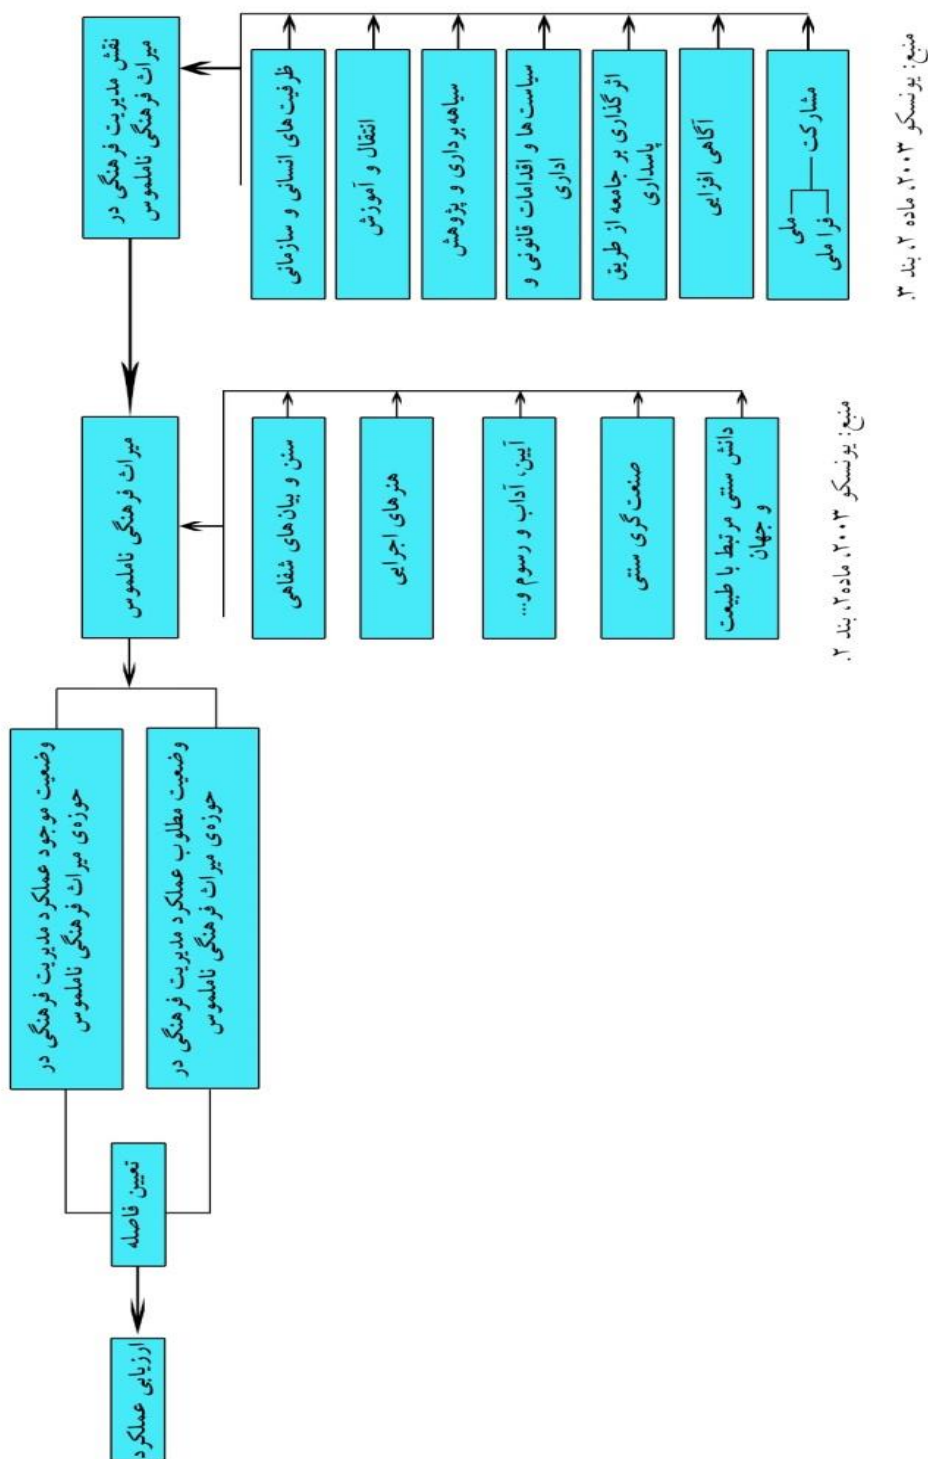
نقش مدیریت فرهنگی در میراث فرهنگی ناملموس

ظرفیت های انسانی و سازمانی

انتقال و آموزش

سیاهه‌برداری و پژوهش

سیاست ها و اقدامات قانونی و اداری

اثرگذاری بر جامعه از طریق پاسداری

آگاهی افزایی

مشارکت

ملی

فراملی

منبع: یونسکو ۲۰۰۳، ماده ۲، بند ۳.

میراث فرهنگی ناملموس

سنن و بیان‌های شفاهی

هنرهای اجرایی

آیین، آداب و رسوم و...

صنعت گری سنتی

دانش سنتی مرتبط با طبیعت و جهان

منبع: یونسکو ۲۰۰۳، ماده ۲، بند ۲.

وضعیت موجود عملکرد مدیریت فرهنگی در حوزه‌ی میراث فرهنگی ناملموس

وضعیت مطلوب عملکرد مدیریت فرهنگی در حوزه‌ی میراث فرهنگی ناملموس

تعیین فاصله

ارزیابی عملکرد